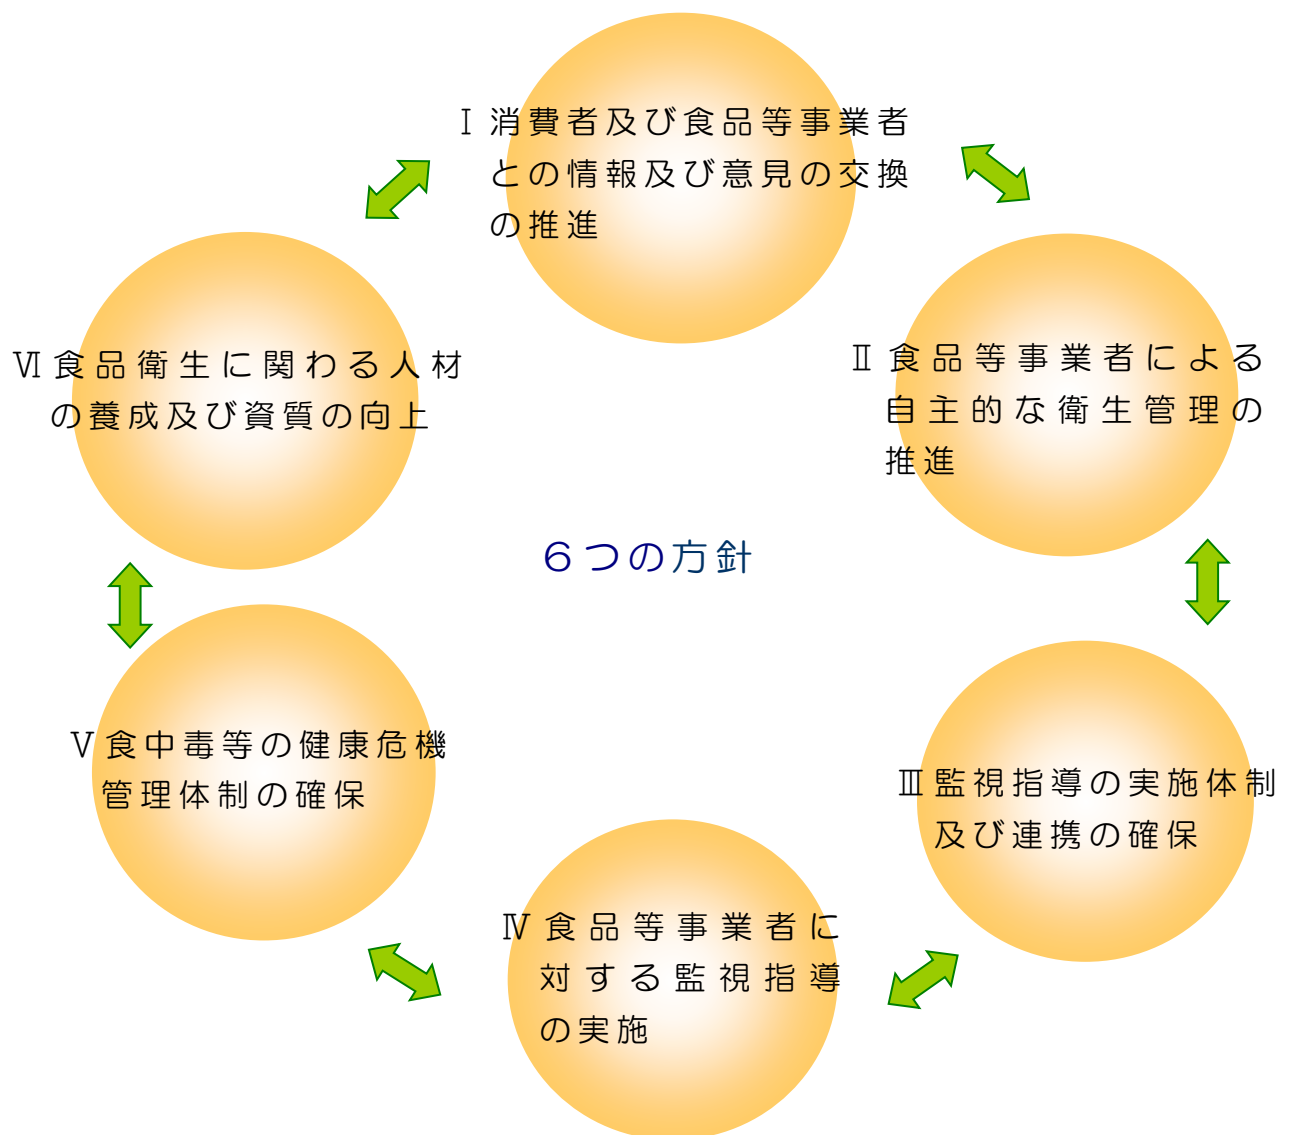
Ⅰ 消費者及び食品等事業者との情報及び意見の交換の推進

Ⅵ 食品衛生に関わる人材の養成及び資質の向上

Ⅱ 食品等事業者による自主的な衛生管理の推進

６つの方針

Ⅴ 食中毒等の健康危機管理体制の確保

Ⅲ 監視指導の実施体制及び連携の確保

Ⅳ 食品等事業者に対する監視指導の実施